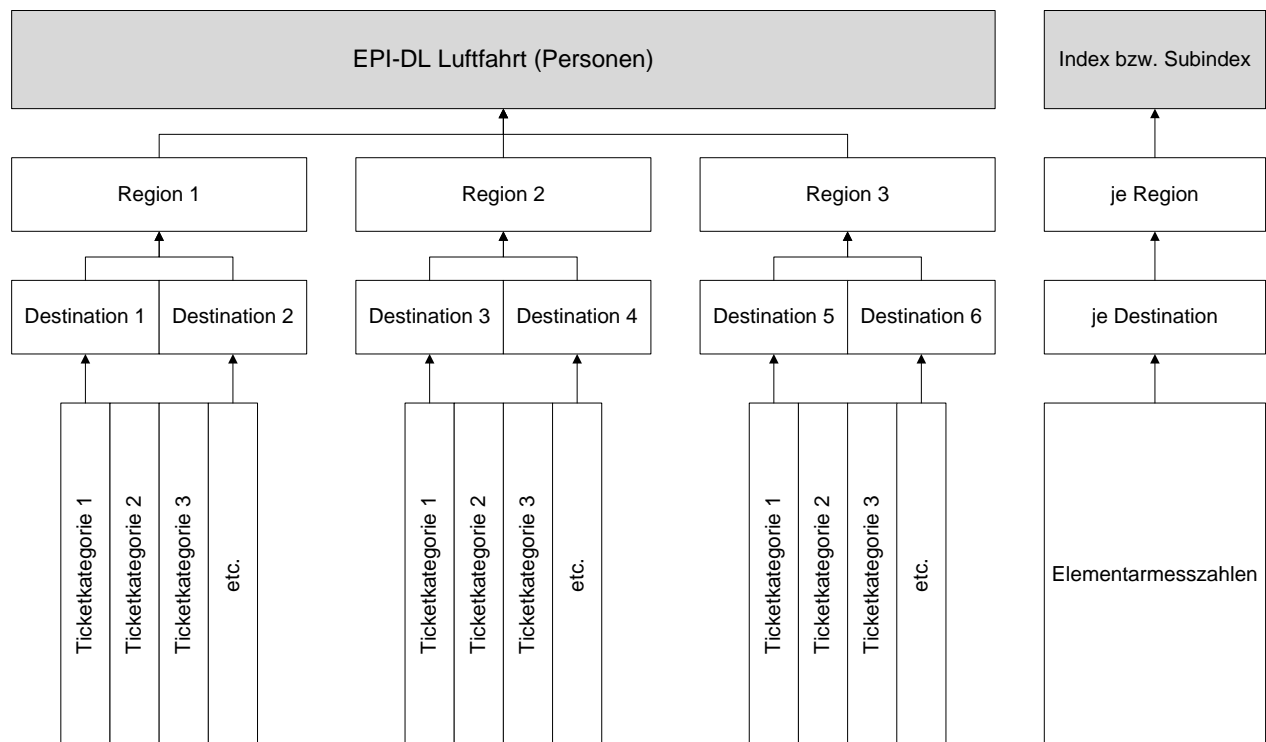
EPI-DL Luftfahrt (Personen)

Index bzw. Subindex

Region 1

Region 2

Region 3

je Region

Destination 1

Destination 2

Destination 3

Destination 4

Destination 5

Destination 6

je Destination

Ticketkategorie 1

Ticketkategorie 2

Ticketkategorie 3

etc.

Ticketkategorie 1

Ticketkategorie 2

Ticketkategorie 3

etc.

Ticketkategorie 1

Ticketkategorie 2

Ticketkategorie 3

etc.

Elementarmesszahlen